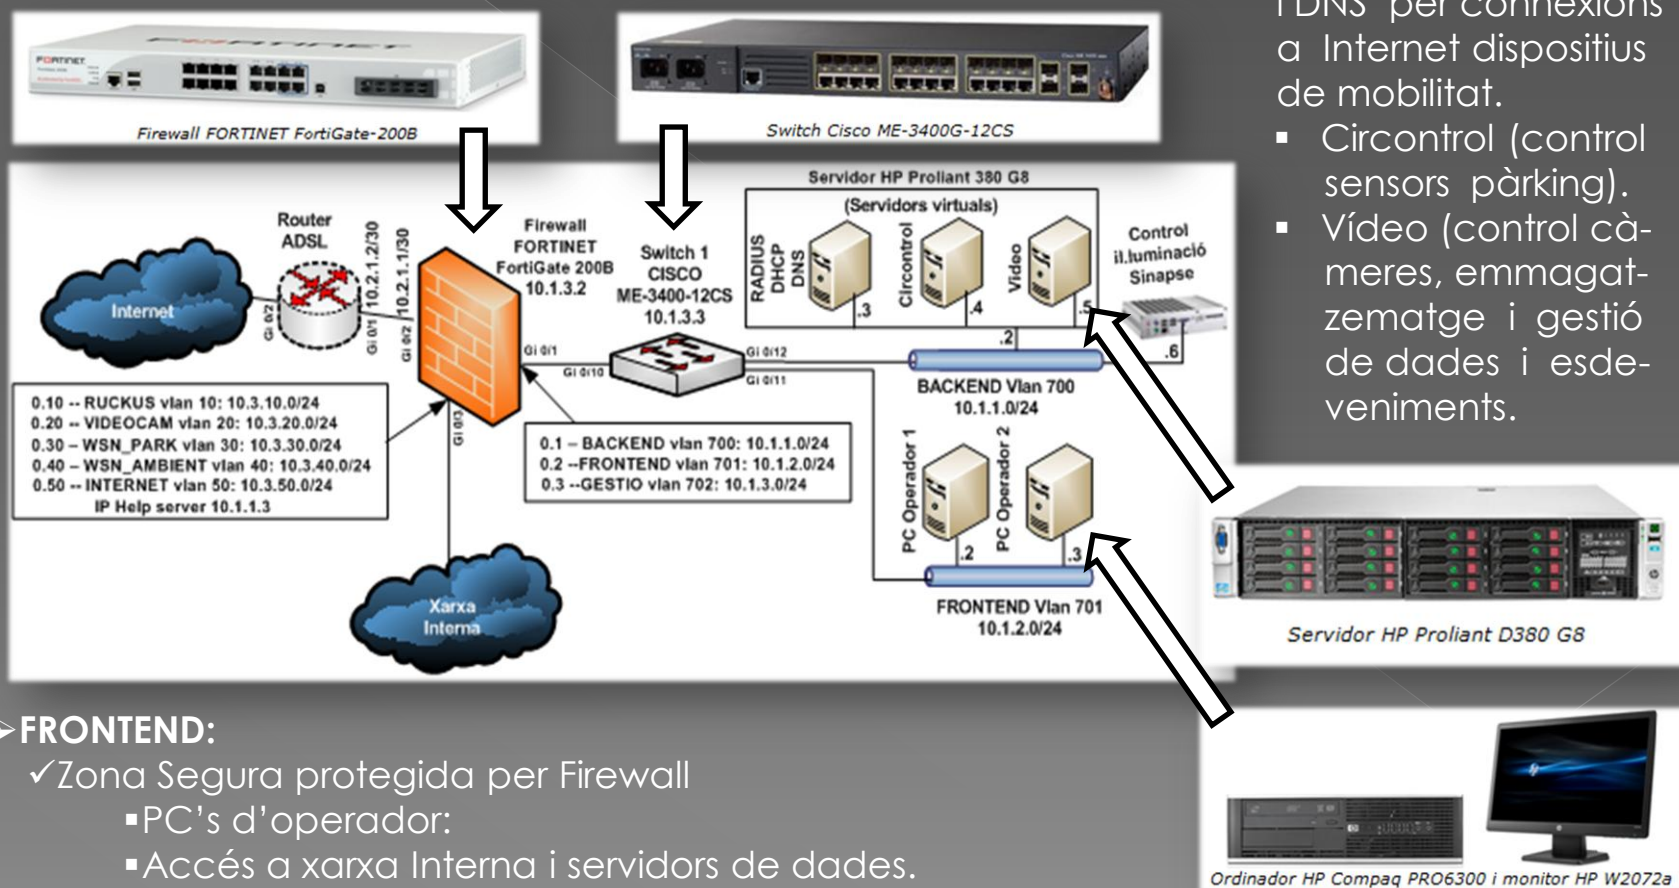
FORTINET

Firewall FORTINET FortiGate-200B

Switch Cisco ME-3400G-12CS

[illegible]DNS per connexions a Internet dispositius de mobilitat.
▪ Circontrol (control sensors pàrking).
▪ Vídeo (control càmeres, emmagatzematge i gestió de dades i esdeveniments.

Servidor HP Proliant 380 G8
(Servidors virtuals)
RADIUS DHCP DNS
.3
Circontrol
.4
Video
.5
Control il.luminació Sinapse
.2
.6

Router ADSL
Internet
Gi 0/2
Gi 0/1
10.2.1.2/30
10.2.1.1/30
Gi 0/2
Firewall FORTINET FortiGate 200B 10.1.3.2
Gi 0/1
Gi 0/3
Switch 1 CISCO ME-3400-12CS 10.1.3.3
Gi 0/10
Gi 0/12
Gi 0/11
BACKEND Vlan 700 10.1.1.0/24

0.10 -- RUCKUS vlan 10: 10.3.10.0/24
0.20 -- VIDEOCAM vlan 20: 10.3.20.0/24
0.30 – WSN_PARK vlan 30: 10.3.30.0/24
0.40 – WSN_AMBIENT vlan 40: 10.3.40.0/24
0.50 -- INTERNET vlan 50: 10.3.50.0/24
IP Help server 10.1.1.3

0.1 – BACKEND vlan 700: 10.1.1.0/24
0.2 --FRONTEND vlan 701: 10.1.2.0/24
0.3 --GESTIO vlan 702: 10.1.3.0/24

PC Operador 1
.2
PC Operador 2
.3
FRONTEND Vlan 701 10.1.2.0/24

Xarxa Interna

Servidor HP Proliant D380 G8

➢FRONTEND:
✓Zona Segura protegida per Firewall
▪PC's d'operador:
▪Accés a xarxa Interna i servidors de dades.

Ordinador HP Compaq PRO6300 i monitor HP W2072a